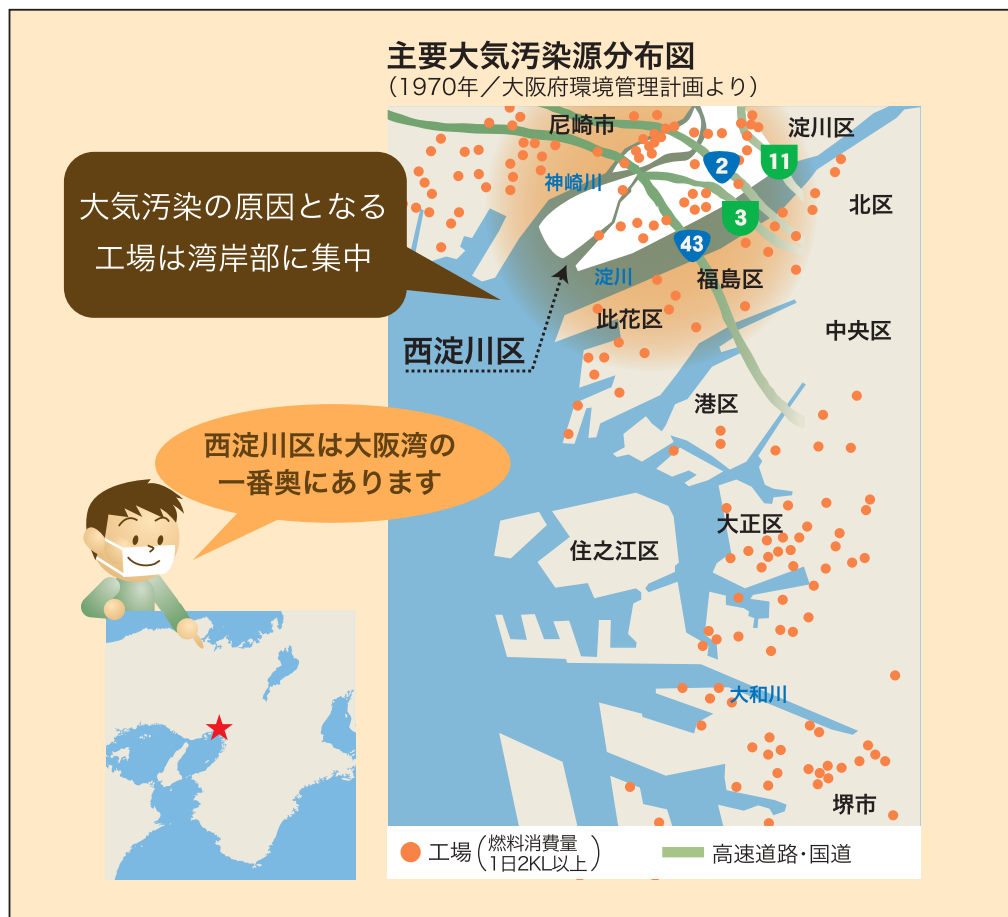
主要大気汚染源分布図
（1970年／大阪府環境管理計画より）

大気汚染の原因となる工場は湾岸部に集中

西淀川区

西淀川区は大阪湾の一番奥にあります

尼崎市
淀川区
2
11
神崎川
北区
3
43
淀川
福島区
此花区
中央区
港区
大正区
住之江区
大和川
堺市

工場（燃料消費量 1日2KL以上）
高速道路・国道